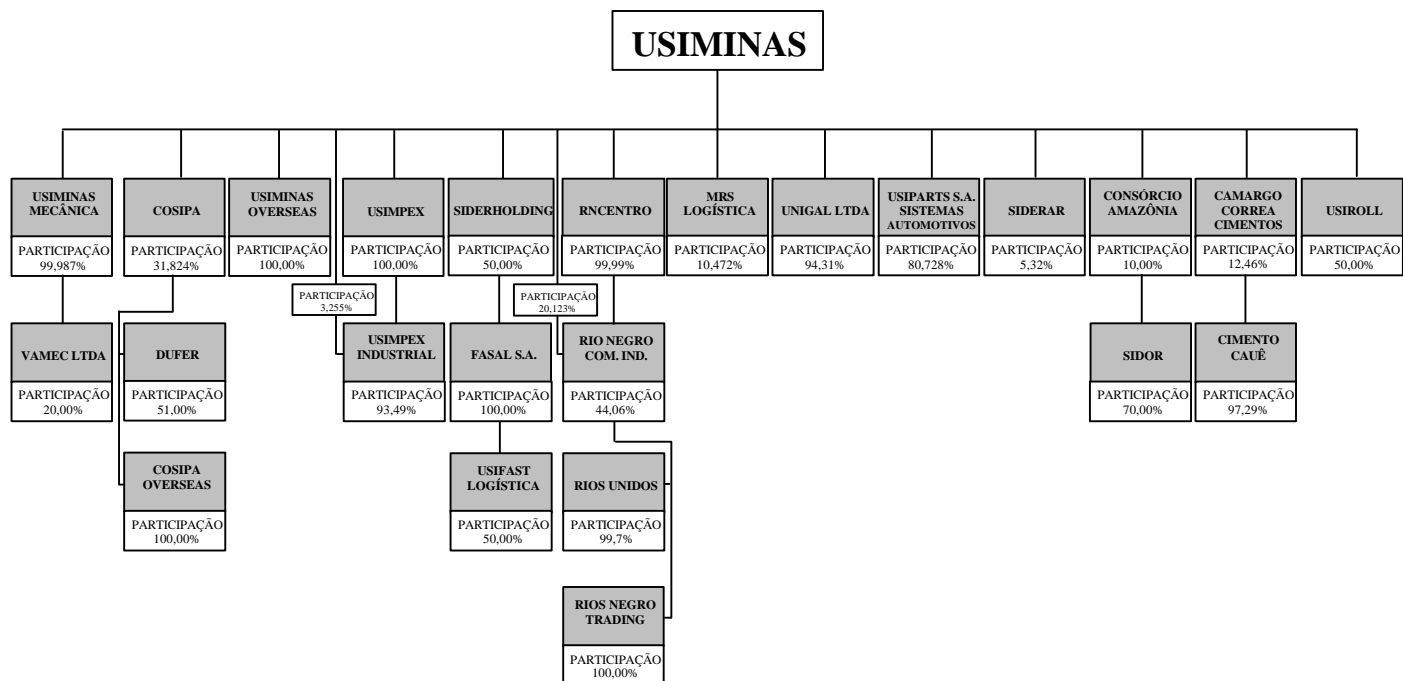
USIMINAS

USIMINAS MECÂNICA
PARTICIPAÇÃO 99,987%

COSIPA
PARTICIPAÇÃO 31,824%

USIMINAS OVERSEAS
PARTICIPAÇÃO 100,00%

USIMPEX
PARTICIPAÇÃO 100,00%

SIDERHOLDING
PARTICIPAÇÃO 50,00%

RNCENTRO
PARTICIPAÇÃO 99,99%

MRS LOGÍSTICA
PARTICIPAÇÃO 10,472%

UNIGAL LTDA
PARTICIPAÇÃO 94,31%

USIPARTS S.A. SISTEMAS AUTOMOTIVOS
PARTICIPAÇÃO 80,728%

SIDERAR
PARTICIPAÇÃO 5,32%

CONSÓRCIO AMAZÔNIA
PARTICIPAÇÃO 10,00%

CAMARGO CORREA CIMENTOS
PARTICIPAÇÃO 12,46%

USIROLL
PARTICIPAÇÃO 50,00%

VAMEC LTDA
PARTICIPAÇÃO 20,00%

DUFER
PARTICIPAÇÃO 51,00%

COSIPA OVERSEAS
PARTICIPAÇÃO 100,00%

PARTICIPAÇÃO 3,255%

USIMPEX INDUSTRIAL
PARTICIPAÇÃO 93,49%

FASAL S.A.
PARTICIPAÇÃO 100,00%

USIFAST LOGÍSTICA
PARTICIPAÇÃO 50,00%

PARTICIPAÇÃO 20,123%

RIO NEGRO COM. IND.
PARTICIPAÇÃO 44,06%

RIOS UNIDOS
PARTICIPAÇÃO 99,7%

RIOS NEGRO TRADING
PARTICIPAÇÃO 100,00%

SIDOR
PARTICIPAÇÃO 70,00%

CIMENTO CAUÊ
PARTICIPAÇÃO 97,29%